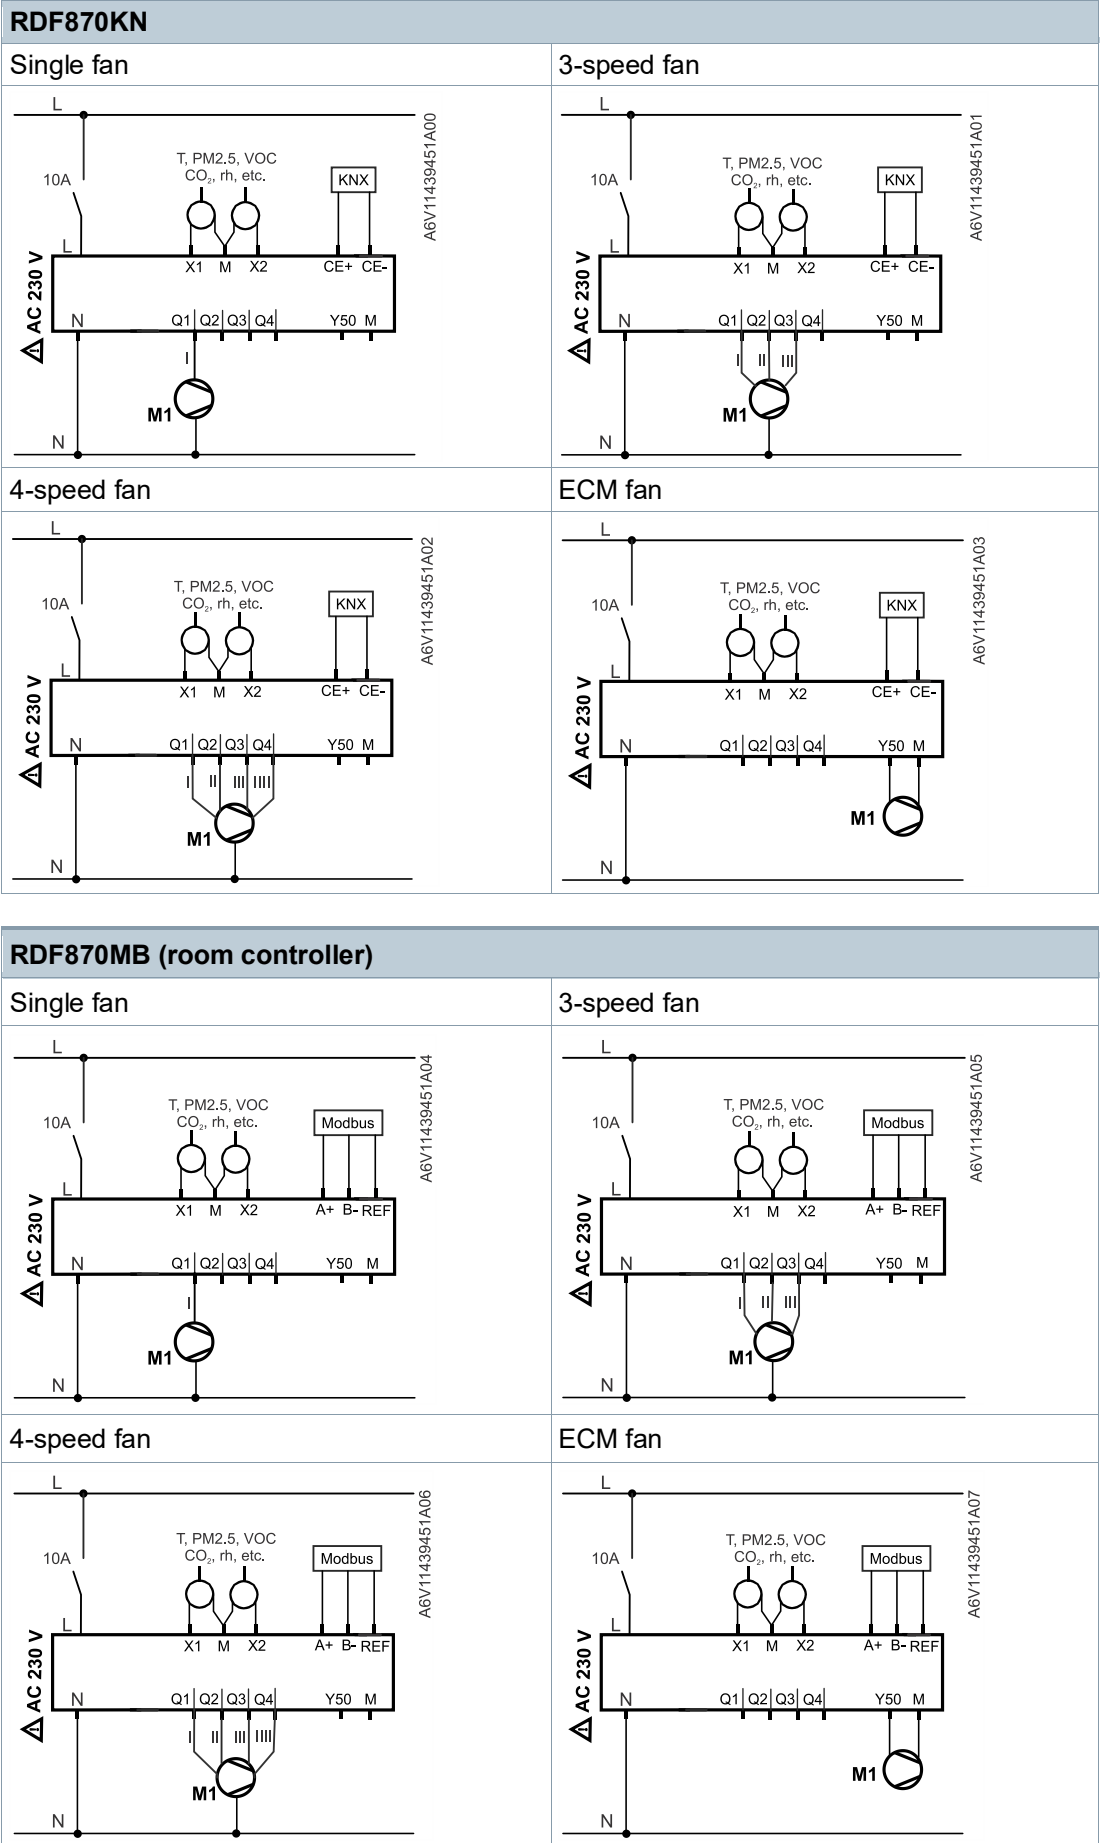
RDF870KN

| Single fan | 3-speed fan |
|---|---|
| L 10A L T, PM2.5, VOC $CO_2$, rh, etc. KNX X1 M X2 CE+ CE- AC 230 V N Q1 Q2 Q3 Q4 Y50 M I M1 N A6V11439451A00 | L 10A L T, PM2.5, VOC $CO_2$, rh, etc. KNX X1 M X2 CE+ CE- AC 230 V N Q1 Q2 Q3 Q4 Y50 M I II III M1 N A6V11439451A01 |
| 4-speed fan | ECM fan |
| L 10A L T, PM2.5, VOC $CO_2$, rh, etc. KNX X1 M X2 CE+ CE- AC 230 V N Q1 Q2 Q3 Q4 Y50 M I II III IIII M1 N A6V11439451A02 | L 10A L T, PM2.5, VOC $CO_2$, rh, etc. KNX X1 M X2 CE+ CE- AC 230 V N Q1 Q2 Q3 Q4 Y50 M M1 N A6V11439451A03 |

RDF870MB (room controller)

| Single fan | 3-speed fan |
|---|---|
| L 10A L T, PM2.5, VOC $CO_2$, rh, etc. Modbus X1 M X2 A+ B- REF AC 230 V N Q1 Q2 Q3 Q4 Y50 M I M1 N A6V11439451A04 | L 10A L T, PM2.5, VOC $CO_2$, rh, etc. Modbus X1 M X2 A+ B- REF AC 230 V N Q1 Q2 Q3 Q4 Y50 M I II III M1 N A6V11439451A05 |
| 4-speed fan | ECM fan |
| L 10A L T, PM2.5, VOC $CO_2$, rh, etc. Modbus X1 M X2 A+ B- REF AC 230 V N Q1 Q2 Q3 Q4 Y50 M I II III IIII M1 N A6V11439451A06 | L 10A L T, PM2.5, VOC $CO_2$, rh, etc. Modbus X1 M X2 A+ B- REF AC 230 V N Q1 Q2 Q3 Q4 Y50 M M1 N A6V11439451A07 |